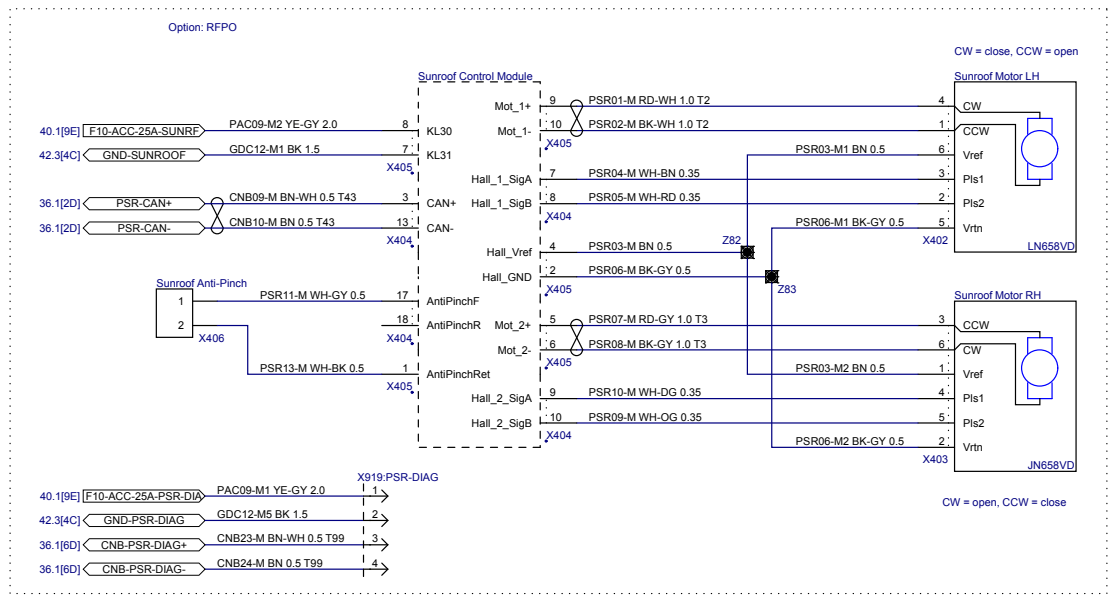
Option: RFPO

CW = close, CCW = open

Sunroof Control Module

Sunroof Motor LH

40.1[9E] F10-ACC-25A-SUNRF
PAC09-M2 YE-GY 2.0
8 KL30

42.3[4C] GND-SUNROOF
GDC12-M1 BK 1.5
7 KL31
X405

Mot_1+ 9 PSR01-M RD-WH 1.0 T2 4 CW
Mot_1- 10 PSR02-M BK-WH 1.0 T2 1 CCW
X405
PSR03-M1 BN 0.5 6 Vref
Hall_1_SigA 7 PSR04-M WH-BN 0.35 3 Pls1
Hall_1_SigB 8 PSR05-M WH-RD 0.35 2 Pls2
X404
PSR06-M1 BK-GY 0.5 5 Vrtn
X402
LN658VD

36.1[2D] PSR-CAN+
CNB09-M BN-WH 0.5 T43
3 CAN+

36.1[2D] PSR-CAN-
CNB10-M BN 0.5 T43
13 CAN-
X404

Hall_Vref 4 PSR03-M BN 0.5 Z82
Hall_GND 2 PSR06-M BK-GY 0.5 Z83
X405

Sunroof Anti-Pinch
1
2
X406
PSR11-M WH-GY 0.5 17 AntiPinchF
18 AntiPinchR
X404
PSR13-M WH-BK 0.5 1 AntiPinchRet
X405

Sunroof Motor RH
Mot_2+ 5 PSR07-M RD-GY 1.0 T3 3 CCW
Mot_2- 6 PSR08-M BK-GY 1.0 T3 6 CW
X405
PSR03-M2 BN 0.5 1 Vref
Hall_2_SigA 9 PSR10-M WH-DG 0.35 4 Pls1
Hall_2_SigB 10 PSR09-M WH-OG 0.35 5 Pls2
X404
PSR06-M2 BK-GY 0.5 2 Vrtn
X403
JN658VD

CW = open, CCW = close

X919:PSR-DIAG
40.1[9E] F10-ACC-25A-PSR-DIA PAC09-M1 YE-GY 2.0 1
42.3[4C] GND-PSR-DIAG GDC12-M5 BK 1.5 2
36.1[6D] CNB-PSR-DIAG+ CNB23-M BN-WH 0.5 T99 3
36.1[6D] CNB-PSR-DIAG- CNB24-M BN 0.5 T99 4